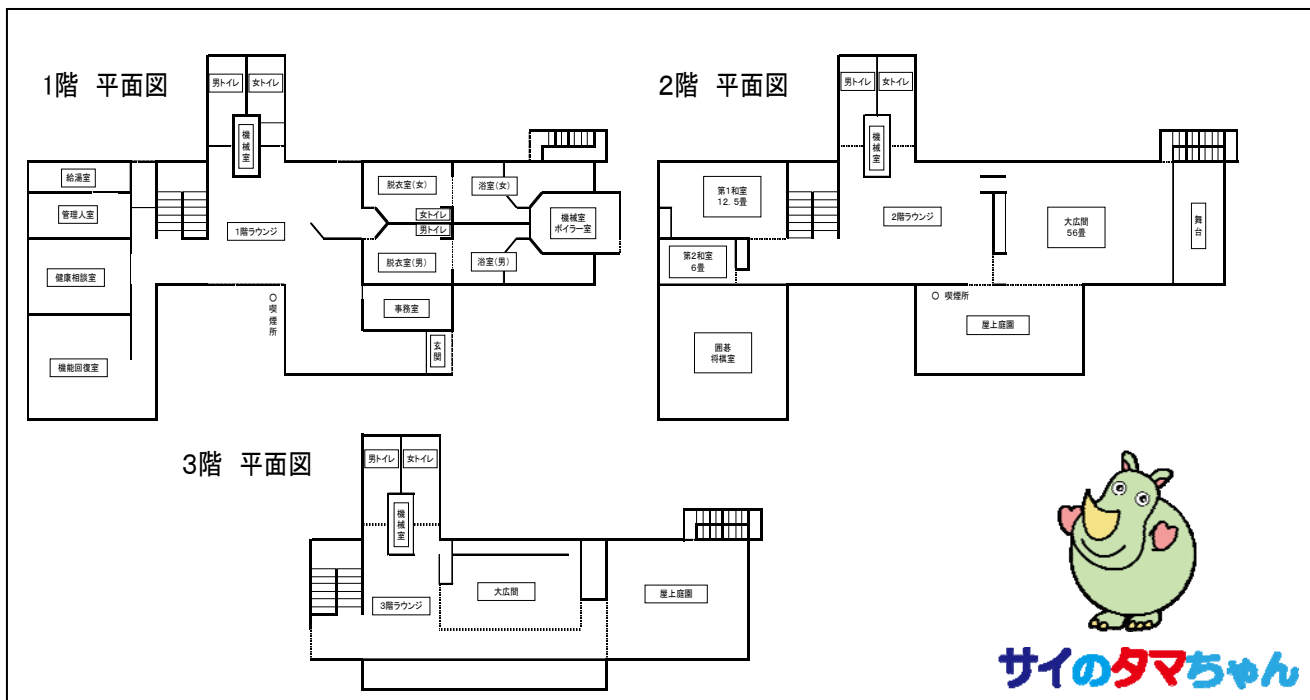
1階 平面図

男トイレ
女トイレ
機械室
給湯室
管理人室
健康相談室
機能回復室
1階ラウンジ
喫煙所
脱衣室(女)
女トイレ
男トイレ
脱衣室(男)
浴室(女)
浴室(男)
機械室
ボイラー室
事務室
玄関

2階 平面図

男トイレ
女トイレ
機械室
第1和室
12.5畳
第2和室
6畳
2階ラウンジ
大広間
56畳
舞台
喫煙所
屋上庭園
囲碁
将棋室

3階 平面図

男トイレ
女トイレ
機械室
3階ラウンジ
大広間
屋上庭園

サイのタマちゃん